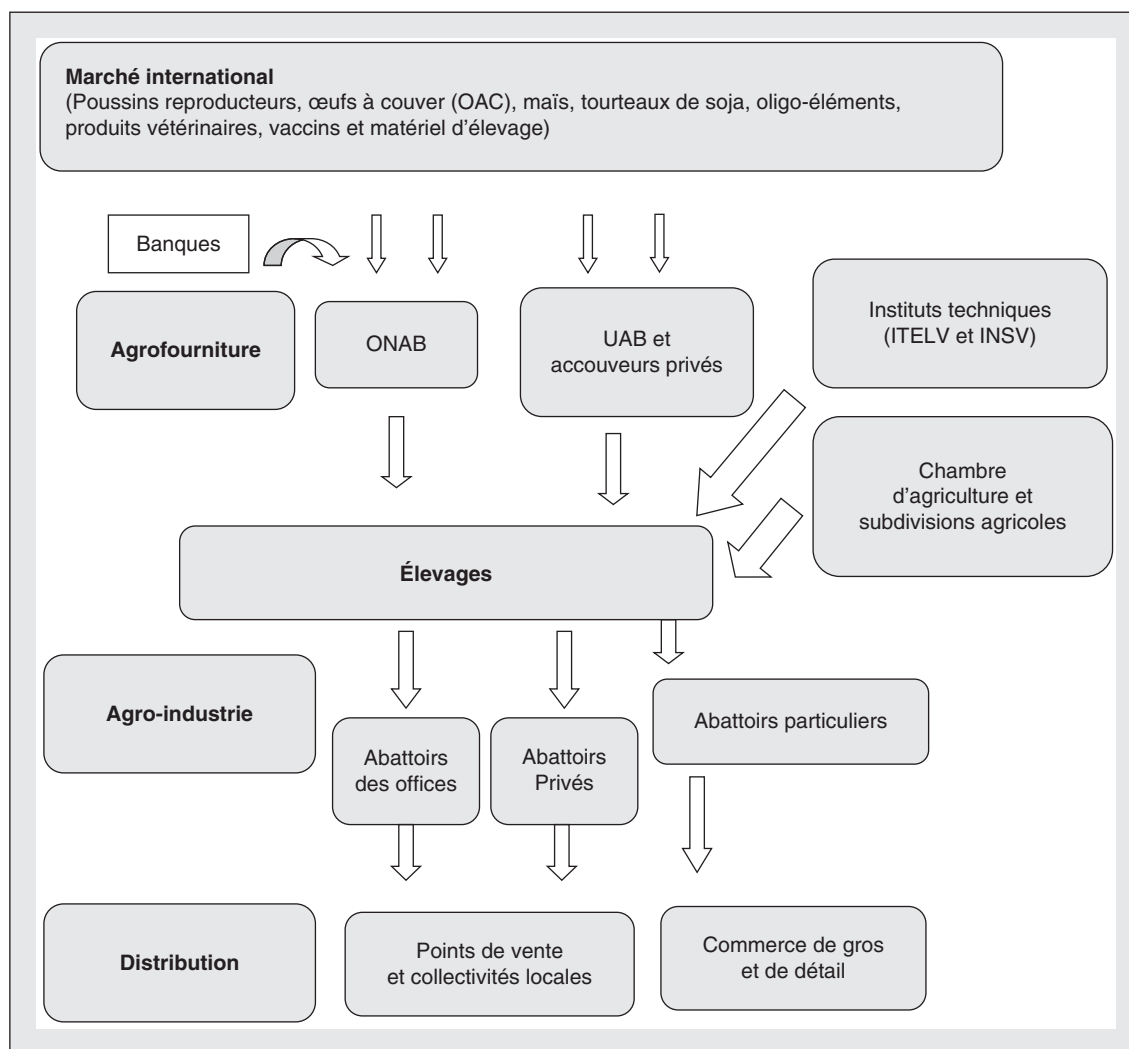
**Marché international**
(Poussins reproducteurs, œufs à couver (OAC), maïs, tourteaux de soja, oligo-éléments, produits vétérinaires, vaccins et matériel d'élevage)

Banques

**Agrofourniture**

ONAB

UAB et accouveurs privés

Instituts techniques (ITELV et INSV)

Chambre d'agriculture et subdivisions agricoles

**Élevages**

**Agro-industrie**

Abattoirs des offices

Abattoirs Privés

Abattoirs particuliers

**Distribution**

Points de vente et collectivités locales

Commerce de gros et de détail